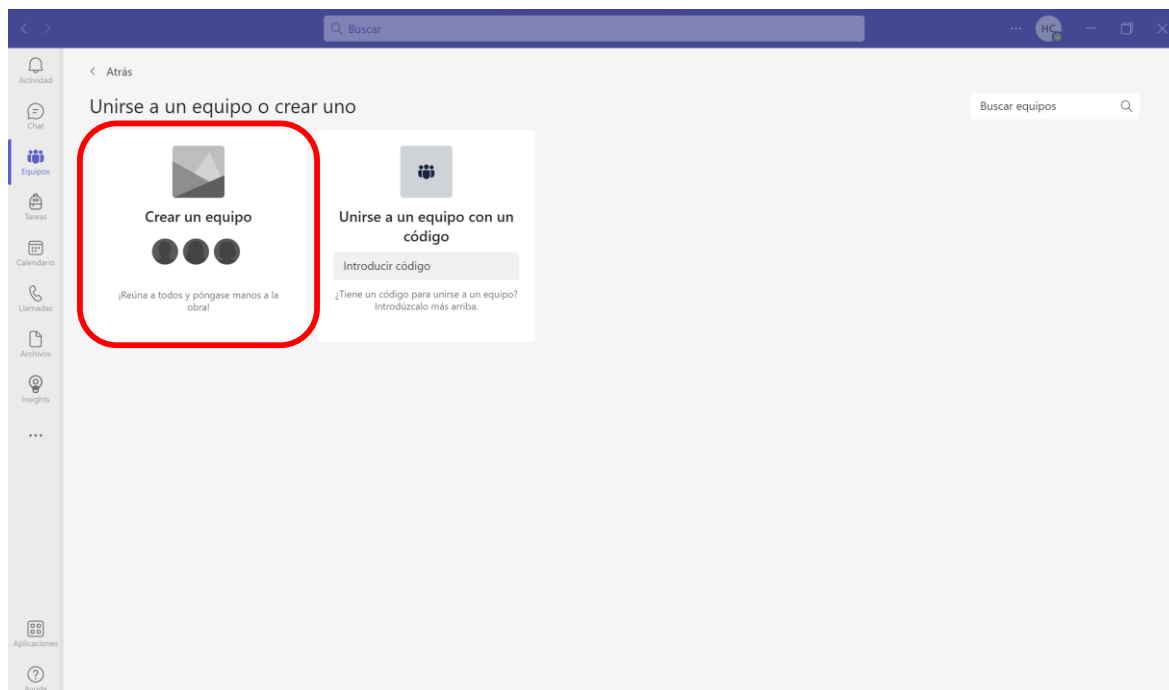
Buscar

HC

Actividad

Chat

Equipos

Tareas

Calendario

Llamadas

Archivos

Insights

...

Aplicaciones

Ayuda

< Atrás

Unirse a un equipo o crear uno

Buscar equipos

Crear un equipo

¡Reúna a todos y póngase manos a la obra!

Unirse a un equipo con un código

Introducir código

¿Tiene un código para unirse a un equipo? Introdúzcalo más arriba.